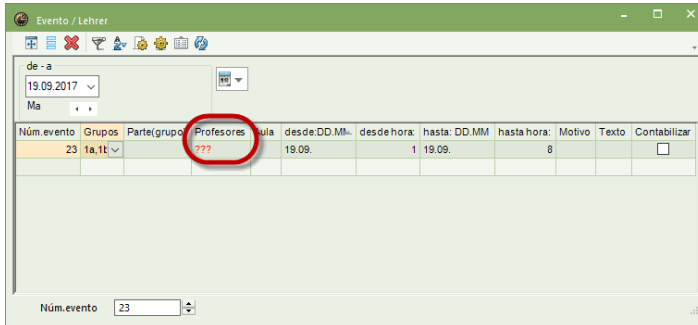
Evento / Lehrer

de - a
19.09.2017
Ma

| Núm.evento | Grupos | Parte(grupo | Profesores | ula | desde:DD.MM | desde hora: | hasta: DD.MM | hasta hora: | Motivo | Texto | Contabilizar |
|---|---|---|---|---|---|---|---|---|---|---|---|
| 23 | 1a,1b | | ??? | | 19.09. | 1 | 19.09. | 8 | | | |
| | | | | | | | | | | | |

Núm.evento 23